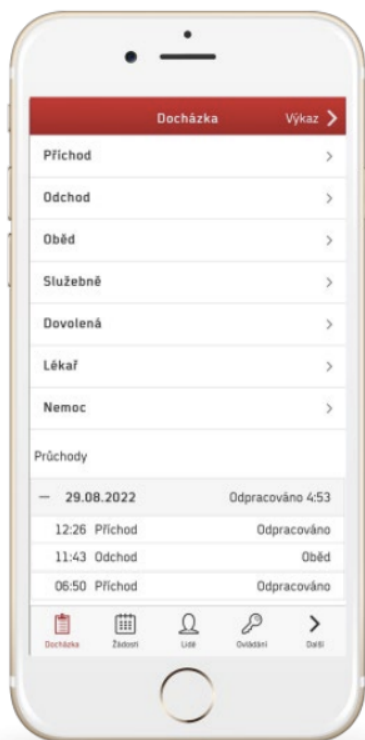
Docházka Výkaz >

Příchod >

Odchod >

Oběd >

Služebně >

Dovolená >

Lékař >

Nemoc >

Průchody

— 29.08.2022 Odpracováno 4:53

12:26 Příchod Odpracováno

11:43 Odchod Oběd

06:50 Příchod Odpracováno

Docházka Žádosti Lidé Ovládání Další